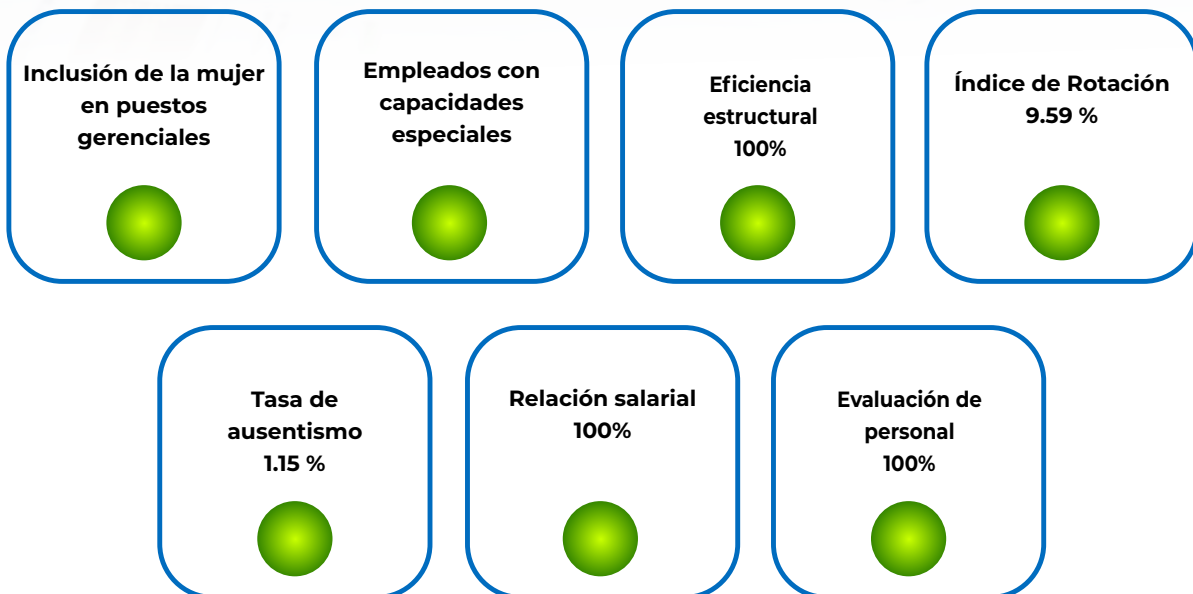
Inclusión de la mujer en puestos gerenciales

Empleados con capacidades especiales

Eficiencia estructural
100%

Índice de Rotación
9.59 %

Tasa de ausentismo
1.15 %

Relación salarial
100%

Evaluación de personal
100%